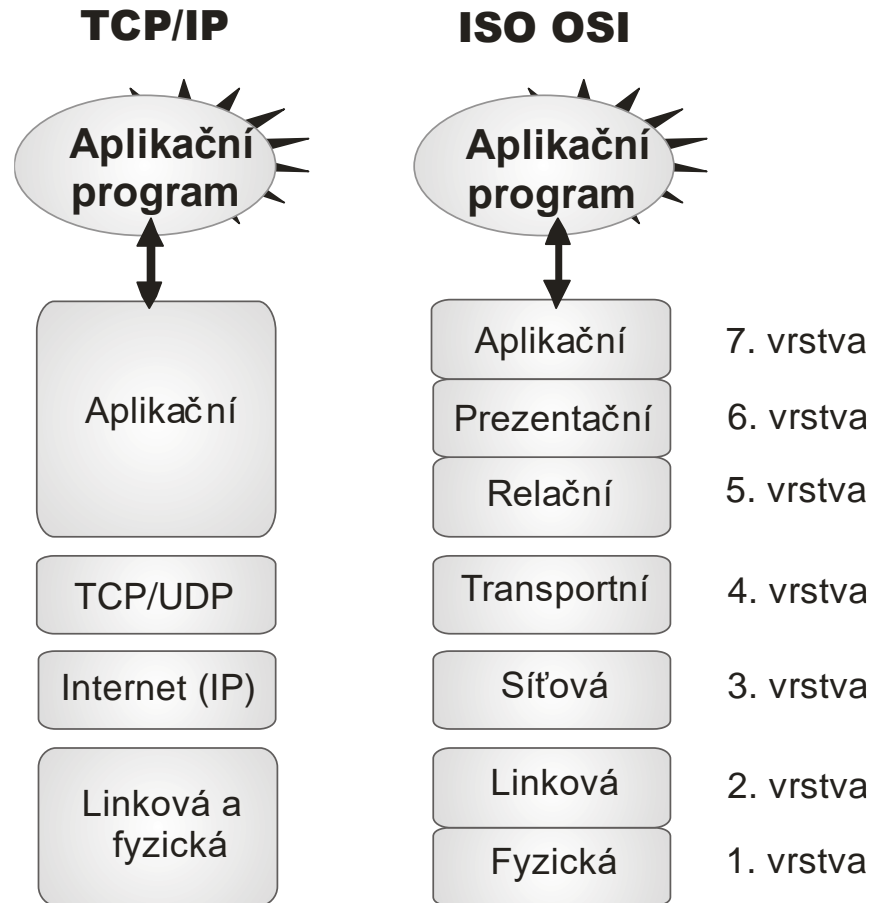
TCP/IP

ISO OSI

Aplikační program

Aplikační program

Aplikační

TCP/UDP

Internet (IP)

Linková a fyzická

Aplikační 7. vrstva

Prezentační 6. vrstva

Relační 5. vrstva

Transportní 4. vrstva

Síťová 3. vrstva

Linková 2. vrstva

Fyzická 1. vrstva